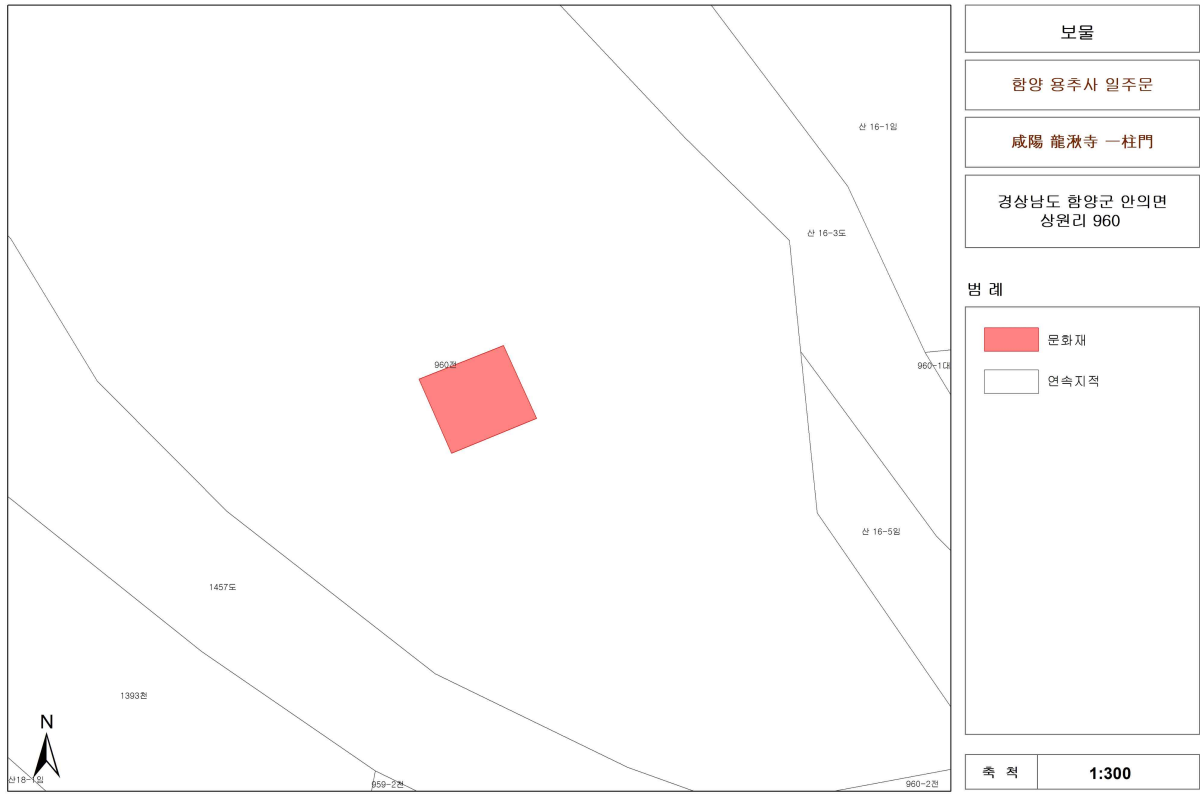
산 16-1임

산 16-3도

960-1대

960전

산 16-5임

1457도

1393천

N

산18-1임

959-2전

960-2전

보물

함양 용추사 일주문

咸陽 龍湫寺 一柱門

경상남도 함양군 안의면 상원리 960

범 례

문화재

연속지적

| 축 척 | 1:300 |
|---|---|